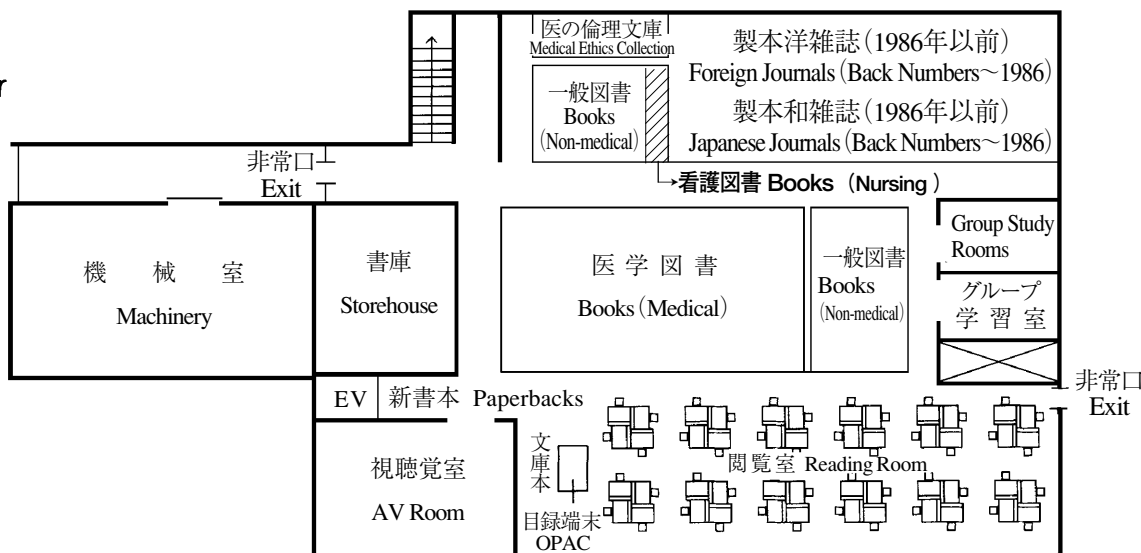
r

医の倫理文庫
Medical Ethics Collection

製本洋雑誌（1986年以前）
Foreign Journals（Back Numbers～1986）
製本和雑誌（1986年以前）
Japanese Journals（Back Numbers～1986）

一般図書
Books
（Non-medical）

非常口
Exit

→看護図書 Books（Nursing）

Group Study Rooms

機 械 室
Machinery

書庫
Storehouse

医 学 図 書
Books（Medical）

一般図書
Books
（Non-medical）

グループ
学 習 室

非常口
Exit

EV
新書本 Paperbacks

視聴覚室
AV Room

文庫本

目録端末
OPAC

閲 覧 室 Reading Room